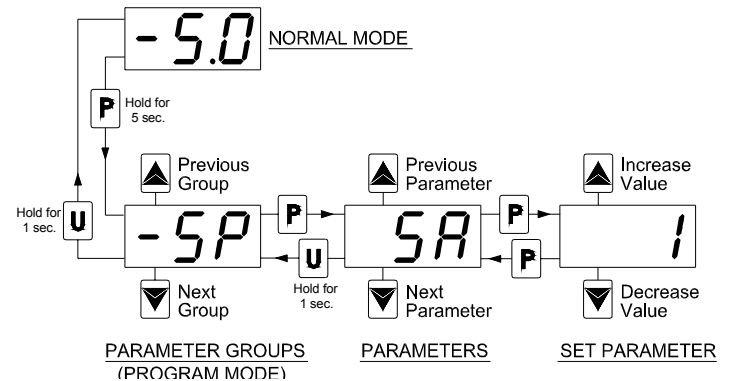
-5.0 NORMAL MODE

P Hold for 5 sec.

Hold for 1 sec. U

Previous Group

-SP

Next Group

P

U Hold for 1 sec.

Previous Parameter

SA

Next Parameter

P

P

Increase Value

1

Decrease Value

PARAMETER GROUPS (PROGRAM MODE)

PARAMETERS

SET PARAMETER